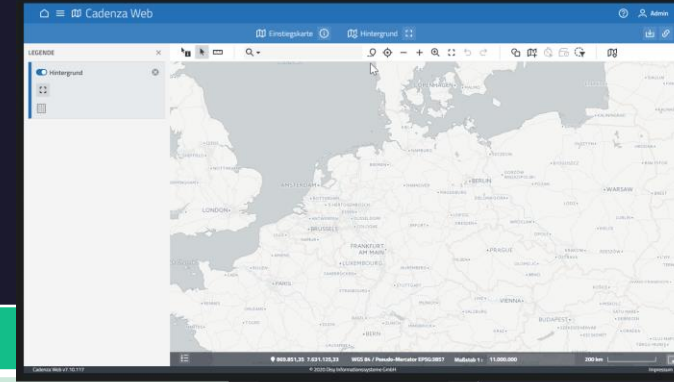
Cadenza Web

Admin

Einstiegskarte

Hintergrund

LEGENDE

Hintergrund

AMSTERDAM

BERLIN

WARSAW

LONDON

BRUSSELS

FRANKFURT AM MAIN

PRAGUE

PARIS

VIENNA

BUDAPEST

BERN

969.851,35 7.031.135,33 WGS 84 / Pseudo-Mercator EPSG:3857 Maßstab 1 : 11.000.000

200 km

Cadenza Web v7.10.117

© 2020 Disy Informationssysteme GmbH

Impressum